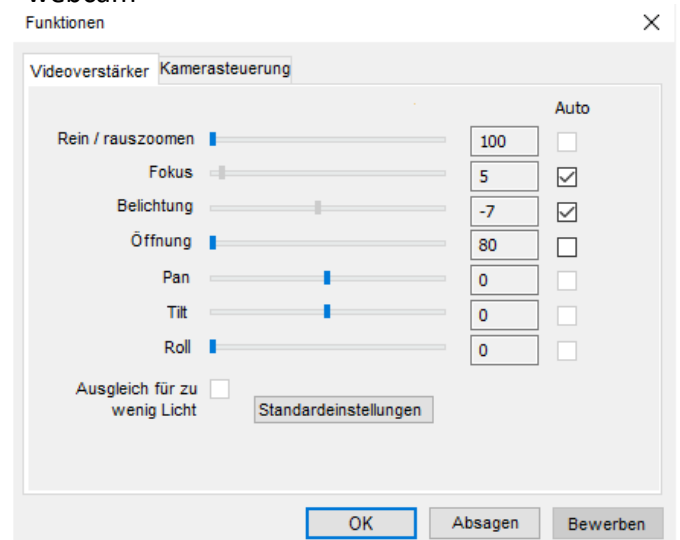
Funktionen

Videoverstärker | Kamerasteuerung

Auto

Rein / rauszoomen 100

Fokus 5

Belichtung -7

Öffnung 80

Pan 0

Tilt 0

Roll 0

Ausgleich für zu wenig Licht

Standardeinstellungen

OK | Absagen | Bewerben